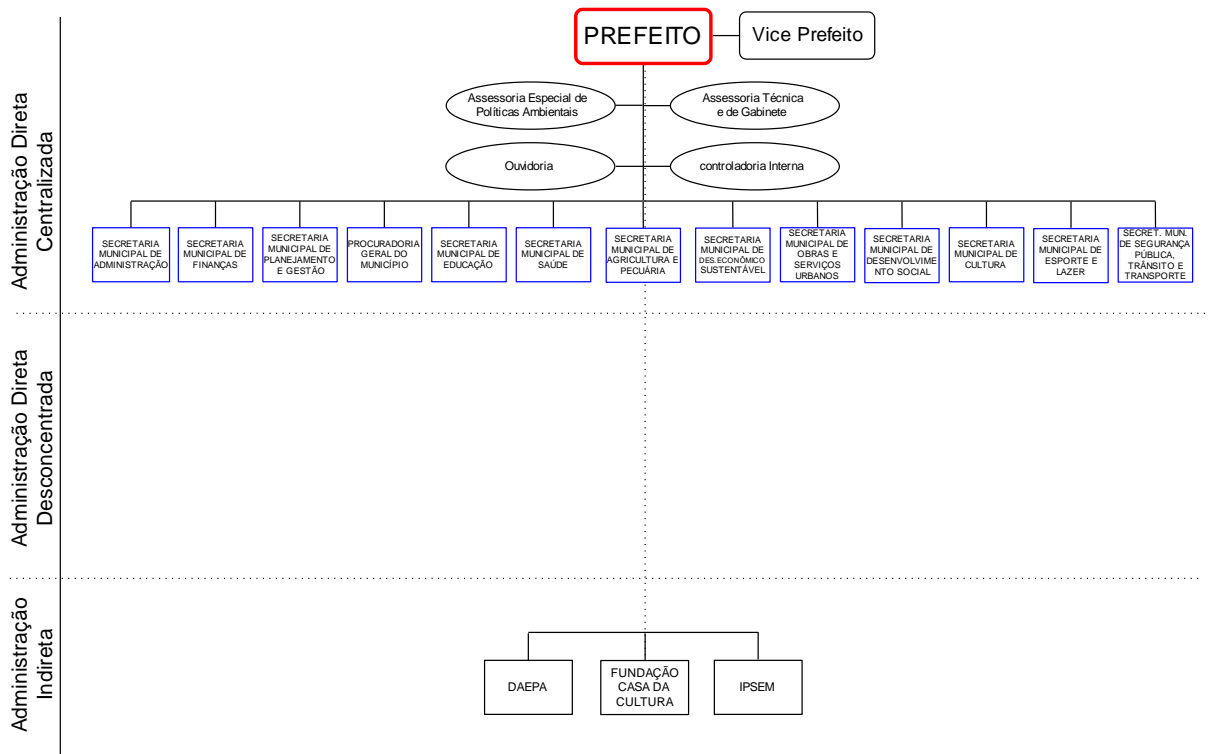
Administração Direta Centralizada

PREFEITO

Vice Prefeito

Assessoria Especial de Políticas Ambientais

Assessoria Técnica e de Gabinete

Ouvidoria

controladoria Interna

SECRETARIA MUNICIPAL DE ADMINISTRAÇÃO

SECRETARIA MUNICIPAL DE FINANÇAS

SECRETARIA MUNICIPAL DE PLANEJAMENTO E GESTÃO

PROCURADORIA GERAL DO MUNICÍPIO

SECRETARIA MUNICIPAL DE EDUCAÇÃO

SECRETARIA MUNICIPAL DE SAÚDE

SECRETARIA MUNICIPAL DE AGRICULTURA E PECUÁRIA

SECRETARIA MUNICIPAL DE DES.ECONÔMICO SUSTENTÁVEL

SECRETARIA MUNICIPAL DE OBRAS E SERVIÇOS URBANOS

SECRETARIA MUNICIPAL DE DESENVOLVIMENTO SOCIAL

SECRETARIA MUNICIPAL DE CULTURA

SECRETARIA MUNICIPAL DE ESPORTE E LAZER

SECRET. MUN. DE SEGURANÇA PÚBLICA, TRÂNSITO E TRANSPORTE

Administração Direta Desconcentrada

Administração Indireta

DAEPA

FUNDAÇÃO CASA DA CULTURA

IPSEM